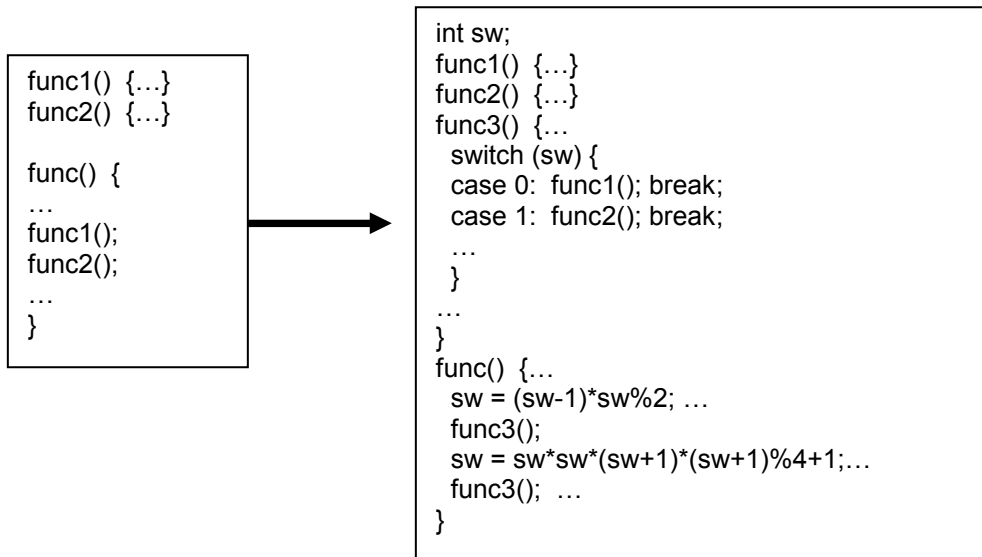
func1() {…}
func2() {…}

func() {
…
func1();
func2();
…
}

int sw;
func1() {…}
func2() {…}
func3() {…
switch (sw) {
case 0: func1(); break;
case 1: func2(); break;
…
}
…
}
func() {…
sw = (sw-1)*sw%2; …
func3();
sw = sw*sw*(sw+1)*(sw+1)%4+1;…
func3(); …
}